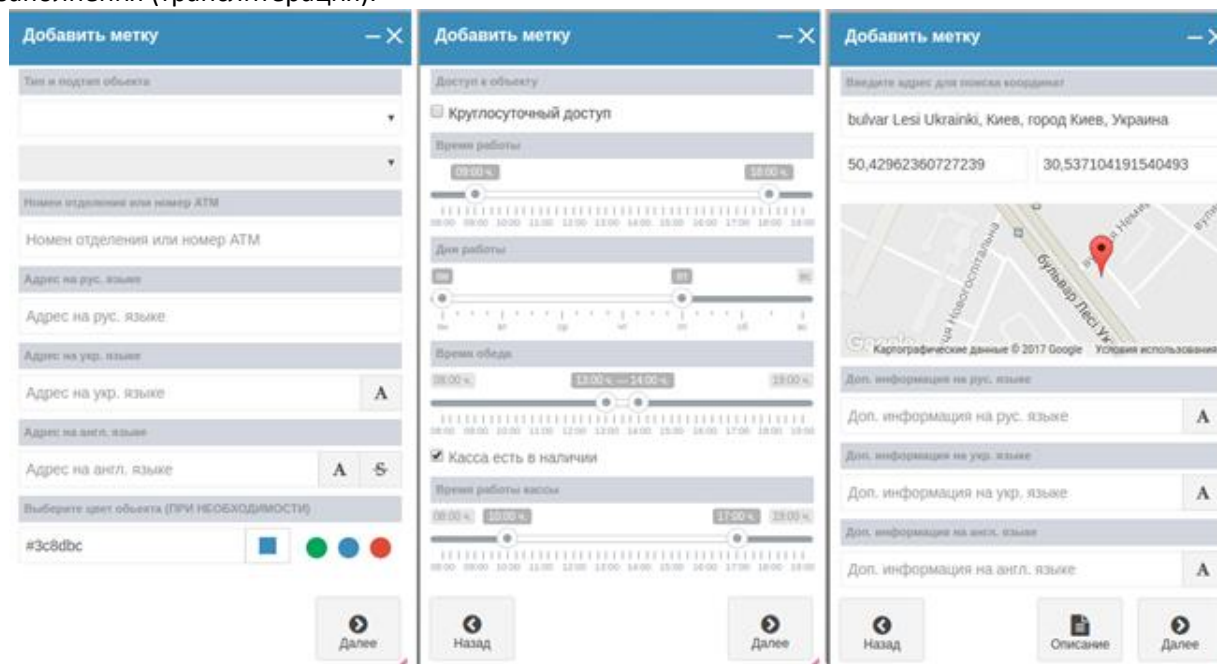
Добавить метку

Тип и подтип объекта

Номер отделения или номер АТМ

Номер отделения или номер АТМ

Адрес на рус. языке

Адрес на рус. языке

Адрес на укр. языке

Адрес на укр. языке

A

Адрес на англ. языке

Адрес на англ. языке

A S

Выберите цвет объекта (ПРИ НЕОБХОДИМОСТИ)

#3c8dbc

Далее

Добавить метку

Доступ к объекту

Круглосуточный доступ

Время работы

09:00 ч. 18:00 ч.

08:00 09:00 10:00 11:00 12:00 13:00 14:00 15:00 16:00 17:00 18:00 19:00

Дни работы

пн пт вс

пн вт ср чт пт сб вс

Время обеда

08:00 ч. 13:00 ч. — 14:00 ч. 19:00 ч.

08:00 09:00 10:00 11:00 12:00 13:00 14:00 15:00 16:00 17:00 18:00 19:00

Касса есть в наличии

Время работы кассы

08:00 ч. 10:00 ч. 17:00 ч. 19:00 ч.

08:00 09:00 10:00 11:00 12:00 13:00 14:00 15:00 16:00 17:00 18:00 19:00

Назад

Далее

Добавить метку

Введите адрес для поиска координат

bulvar Lesi Ukrainki, Киев, город Киев, Украина

50,42962360727239

30,537104191540493

бульвар Лесі Українки

Новоселицька

Google Картографические данные © 2017 Google Условия использования

Доп. информация на рус. языке

Доп. информация на рус. языке

A

Доп. информация на укр. языке

Доп. информация на укр. языке

A

Доп. информация на англ. языке

Доп. информация на англ. языке

A

Назад

Описание

Далее